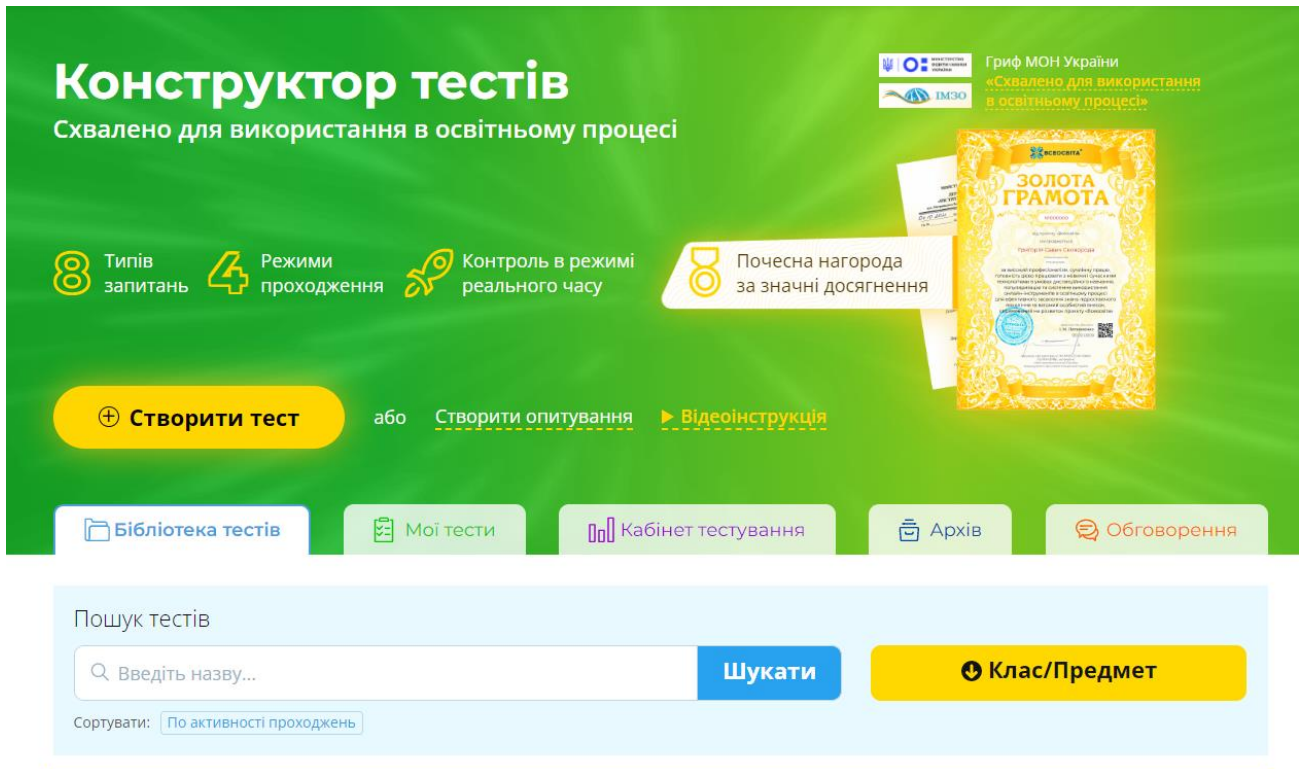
Конструктор тестів
Схвалено для використання в освітньому процесі

ІМЗО

Гриф МОН України
«Схвалено для використання в освітньому процесі»

ВСЕОСВІТА
ЗОЛОТА ГРАМОТА

8 Типів запитань
4 Режими проходження
Контроль в режимі реального часу

Почесна нагорода за значні досягнення

Створити тест
або
Створити опитування
Відеоінструкція

Бібліотека тестів
Мої тести
Кабінет тестування
Архів
Обговорення

Пошук тестів
Введіть назву...
Шукати
Клас/Предмет
Сортувати: По активності проходжень